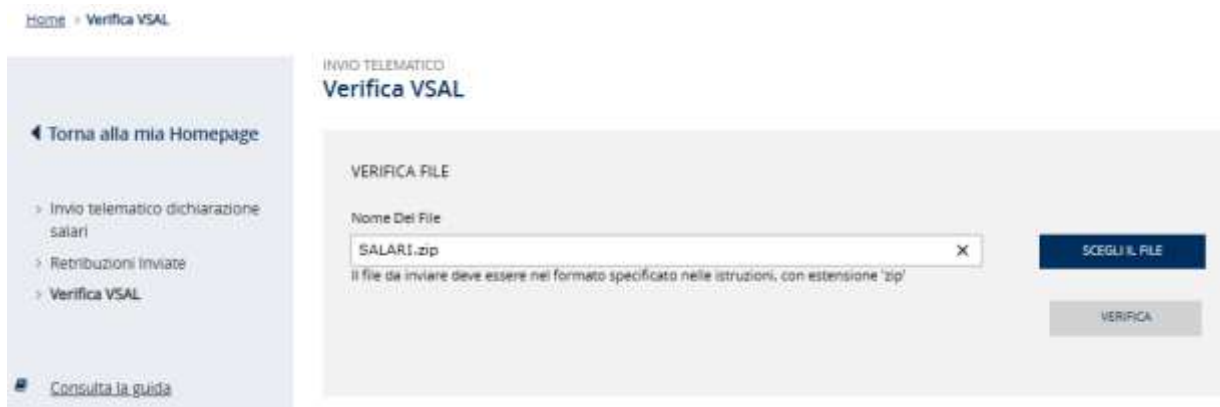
Home > Verifica VSAL

◀ Torna alla mia Homepage

› Invio telematico dichiarazione salari
› Retribuzioni inviate
› Verifica VSAL

Consulta la guida

INVIO TELEMATICO
Verifica VSAL

VERIFICA FILE

Nome Del File

SALARI.zip ×

Il file da inviare deve essere nel formato specificato nelle istruzioni, con estensione 'zip'

SCEGLI IL FILE

VERIFICA